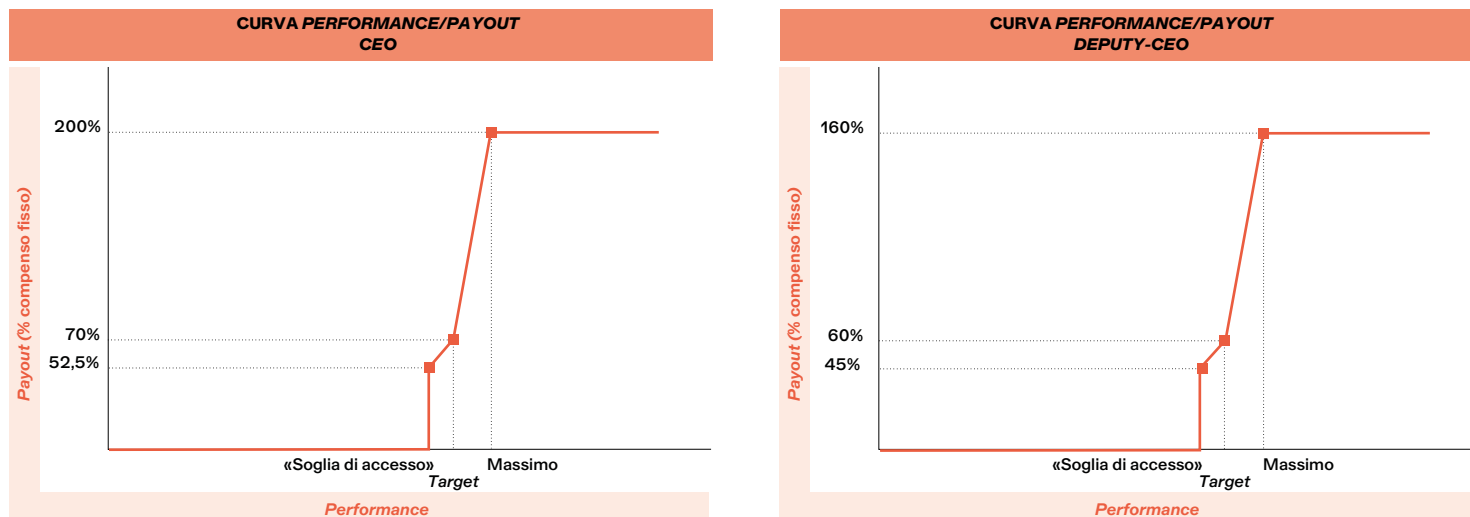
CURVA *PERFORMANCE/PAYOUT*
*CEO*

*Payout* (% compenso fisso)

200%

70%
52,5%

«Soglia di accesso»
*Target*
Massimo

*Performance*

CURVA *PERFORMANCE/PAYOUT*
*DEPUTY-CEO*

*Payout* (% compenso fisso)

160%

60%
45%

«Soglia di accesso»
*Target*
Massimo

*Performance*